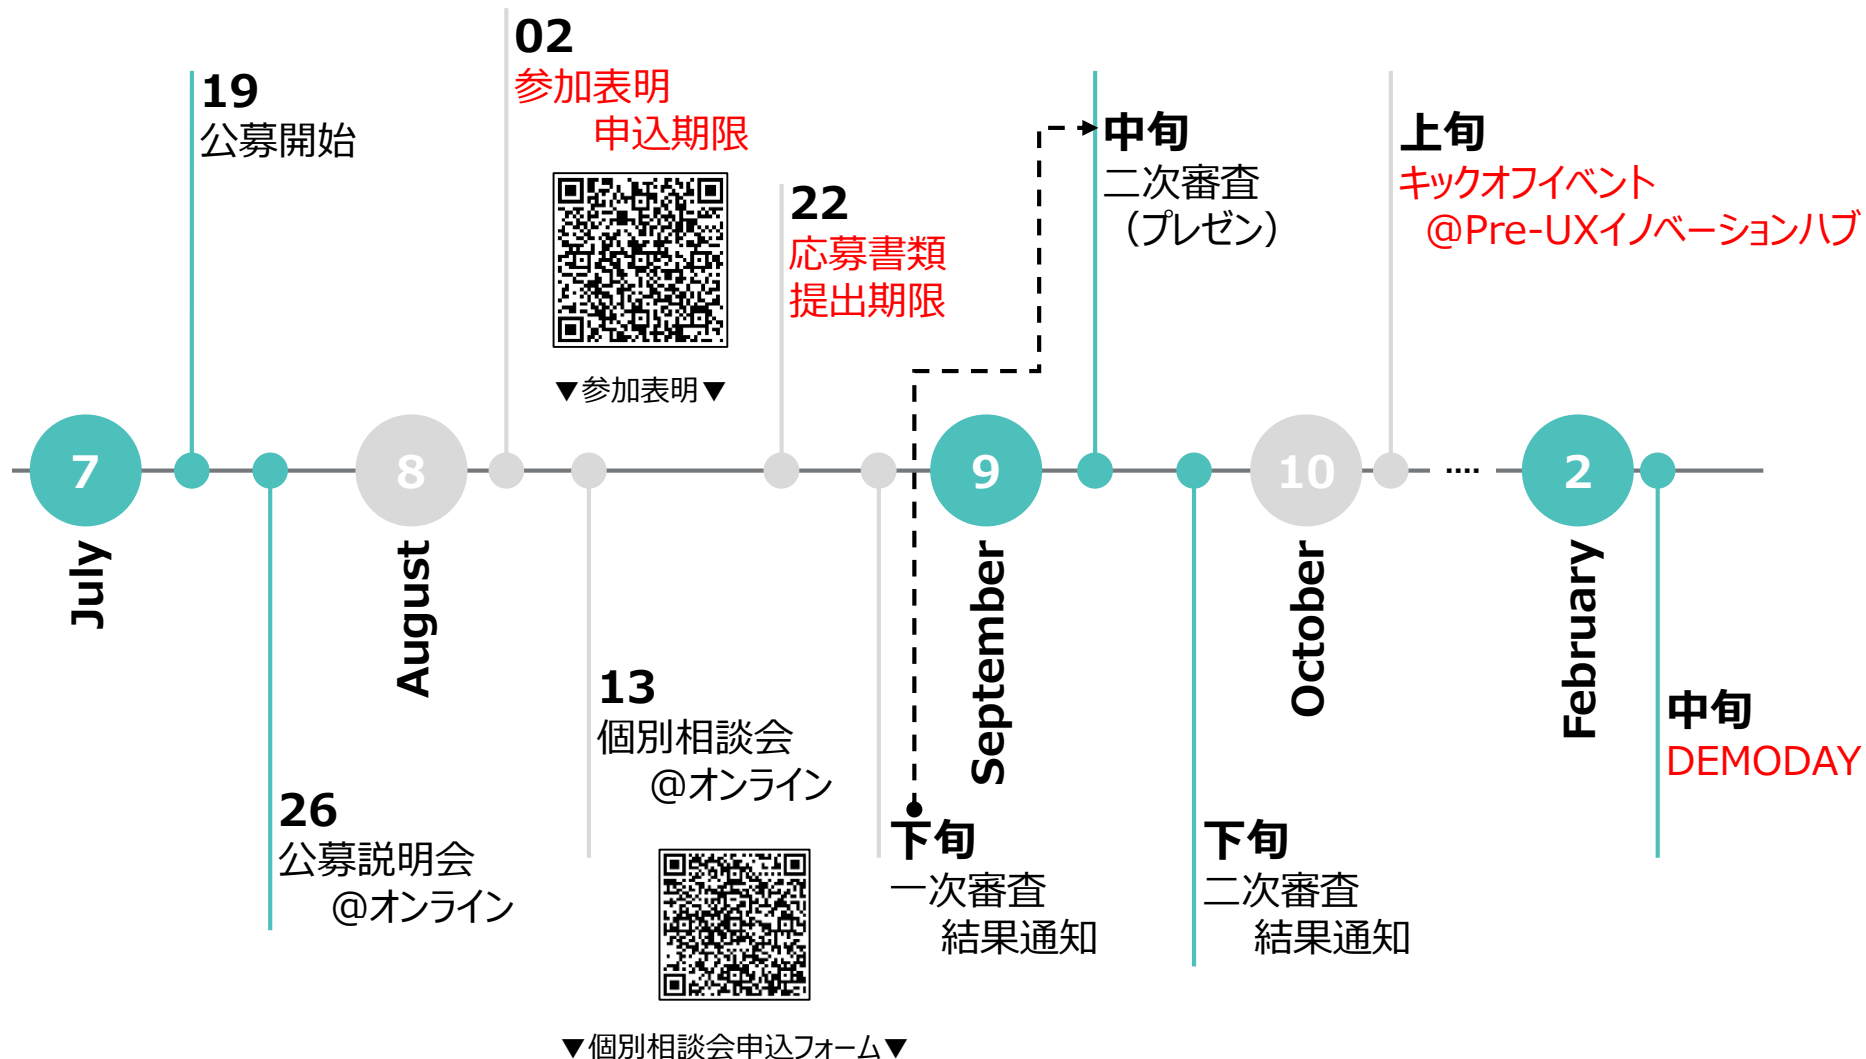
02
参加表明
申込期限

19
公募開始

▼参加表明▼

22
応募書類
提出期限

中旬
二次審査
（プレゼン）

上旬
キックオフイベント
@Pre-UXイノベーションハブ

7
8
9
10
....
2

July
August
September
October
February

13
個別相談会
@オンライン

26
公募説明会
@オンライン

▼個別相談会申込フォーム▼

下旬
一次審査
結果通知

下旬
二次審査
結果通知

中旬
DEMODAY